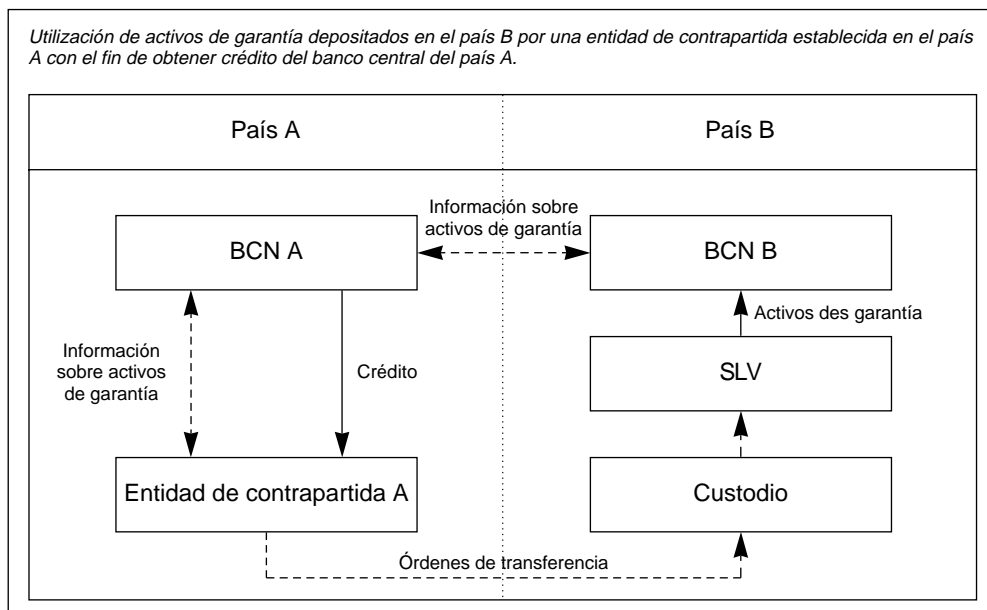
Utilización de activos de garantía depositados en el país B por una entidad de contrapartida establecida en el país A con el fin de obtener crédito del banco central del país A.

País A

País B

Información sobre activos de garantía

BCN A

BCN B

Activos des garantía

Información sobre activos de garantía

Crédito

SLV

Entidad de contrapartida A

Custodio

Órdenes de transferencia